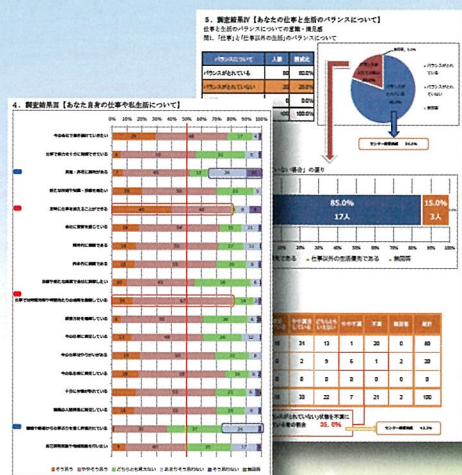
5．調査結果Ⅳ【あなたの仕事と生活のバランスについて】

仕事と生活のバランスについての意識・満足度

問．「仕事」と「仕事以外の生活」のバランスについて

| バランスについて | 人数 | 構成比 |
|---|---|---|
| バランスがとれている | 80 | 80.0% |
| バランスがとれていない | 20 | 20.0% |

バランスがとれている

バランスがとれていない

無回答

センター調査結果 34.6%

85.0%

17人

15.0%

3人

仕事以外の生活優先である

無回答等

4．調査結果Ⅲ【あなた自身の仕事や私生活について】

0% 10% 20% 30% 40% 50% 60% 70% 80% 90% 100%

| そう思う | どちらかというとそう思う | どちらともいえない | どちらかというとそう思わない | そう思わない | 無回答 |
|---|---|---|---|---|---|
| 100 | 24 | 13 | 1 | 20 | 0 |
| 0 | 2 | 9 | 6 | 1 | 2 |
| 0 | 0 | 30 | 0 | 0 | 0 |
| 0 | 0 | 0 | 0 | 0 | 0 |
| 30 | 22 | 7 | 21 | 2 | 100 |

35.0%

センター調査結果 43.3%